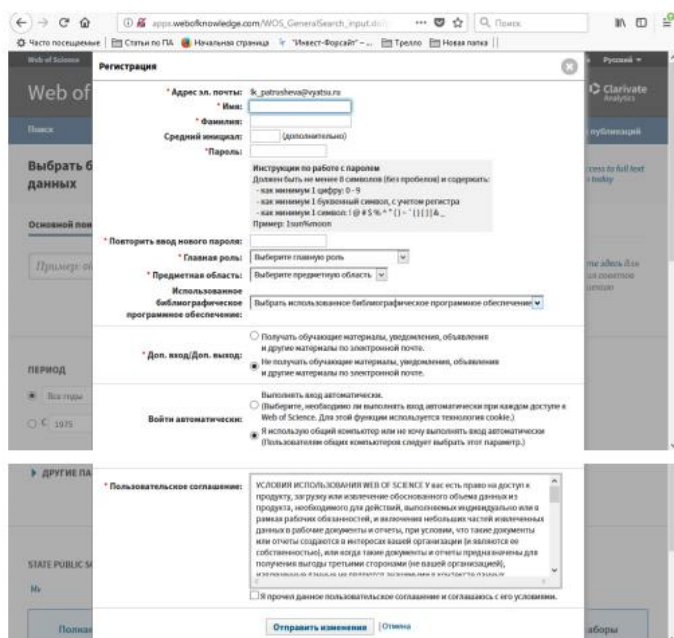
apps.webofknowledge.com/WOS_GeneralSearch_input.do

Поиск

Часто посещаемые | Статьи по ПА | Начальная страница | "Инвест-Форсайт" -... | Трелло | Новая папка

Web of Science | Русский

Web of

Clarivate Analytics

Поиск | публикаций

Выбрать б данных

cess to full text today

Основной пои

Пример: oi

me здесь для их советов unnom

ПЕРИОД

Все годы

1975

ДРУГИЕ ПА

STATE PUBLIC S

Полная | аборы

Регистрация

* Адрес эл. почты: ik_patrusheva@vyatsu.ru

* Имя:

* Фамилия:

Средний инициал: (дополнительно)

* Пароль:

Инструкции по работе с паролем
Должен быть не менее 8 символов (без пробелов) и содержать:
- как минимум 1 цифру: 0 - 9
- как минимум 1 буквенный символ, с учетом регистра
- как минимум 1 символ: ! @ # $ % ^ * ( ) ~ ` { } [ ] & _
Пример: 1sun%moon

* Повторить ввод нового пароля:

* Главная роль: Выберите главную роль

* Предметная область: Выберите предметную область

Использованное библиографическое программное обеспечение: Выбрать использованное библиографическое программное обеспечение

* Доп. вход/Доп. выход:
Получать обучающие материалы, уведомления, объявления и другие материалы по электронной почте.
Не получать обучающие материалы, уведомления, объявления и другие материалы по электронной почте.

Войти автоматически:
Выполнять вход автоматически.
(Выберите, необходимо ли выполнять вход автоматически при каждом доступе к Web of Science. Для этой функции используется технология cookie.)
Я использую общий компьютер или не хочу выполнять вход автоматически
(Пользователям общих компьютеров следует выбрать этот параметр.)

* Пользовательское соглашение:
УСЛОВИЯ ИСПОЛЬЗОВАНИЯ WEB OF SCIENCE У вас есть право на доступ к продукту, загрузку или извлечение обоснованного объема данных из продукта, необходимого для действий, выполняемых индивидуально или в рамках рабочих обязанностей, и включение небольших частей извлеченных данных в рабочие документы и отчеты, при условии, что такие документы или отчеты создаются в интересах вашей организации (и являются ее собственностью), или когда такие документы и отчеты предназначены для получения выгоды третьими сторонами (не вашей организацией), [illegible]

Я прочел данное пользовательское соглашение и соглашаюсь с его условиями.

Отправить изменения | Отмена